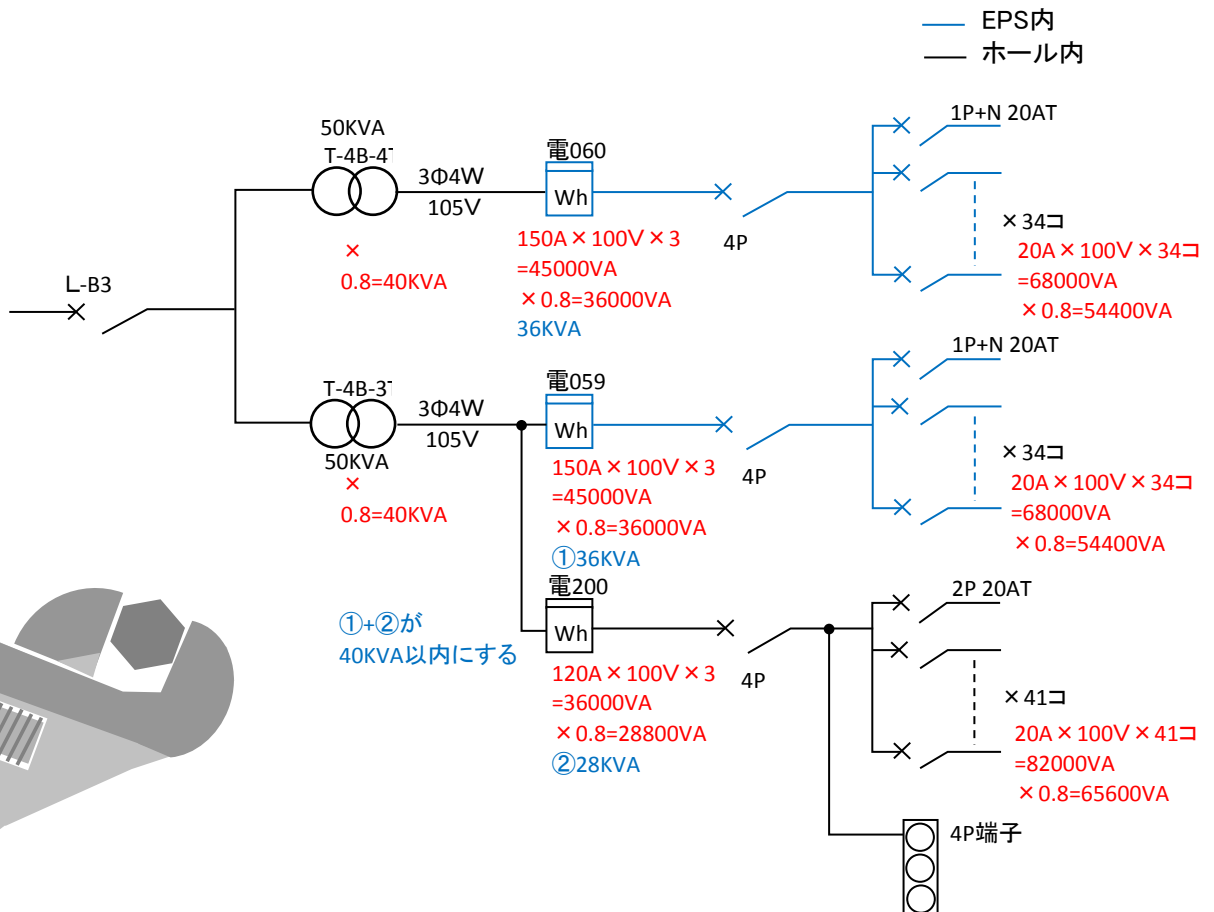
EPS内
ホール内

50KVA
T-4B-4T
3Φ4W
105V
×
0.8=40KVA

電060
Wh
150A×100V×3
=45000VA
×0.8=36000VA
36KVA

4P

1P+N 20AT
×34コ
20A×100V×34コ
=68000VA
×0.8=54400VA

L-B3

T-4B-3T
3Φ4W
105V
50KVA
×
0.8=40KVA

電059
Wh
150A×100V×3
=45000VA
×0.8=36000VA
①36KVA

4P

1P+N 20AT
×34コ
20A×100V×34コ
=68000VA
×0.8=54400VA

①+②が
40KVA以内にする

電200
Wh
120A×100V×3
=36000VA
×0.8=28800VA
②28KVA

4P

2P 20AT
×41コ
20A×100V×41コ
=82000VA
×0.8=65600VA

4P端子